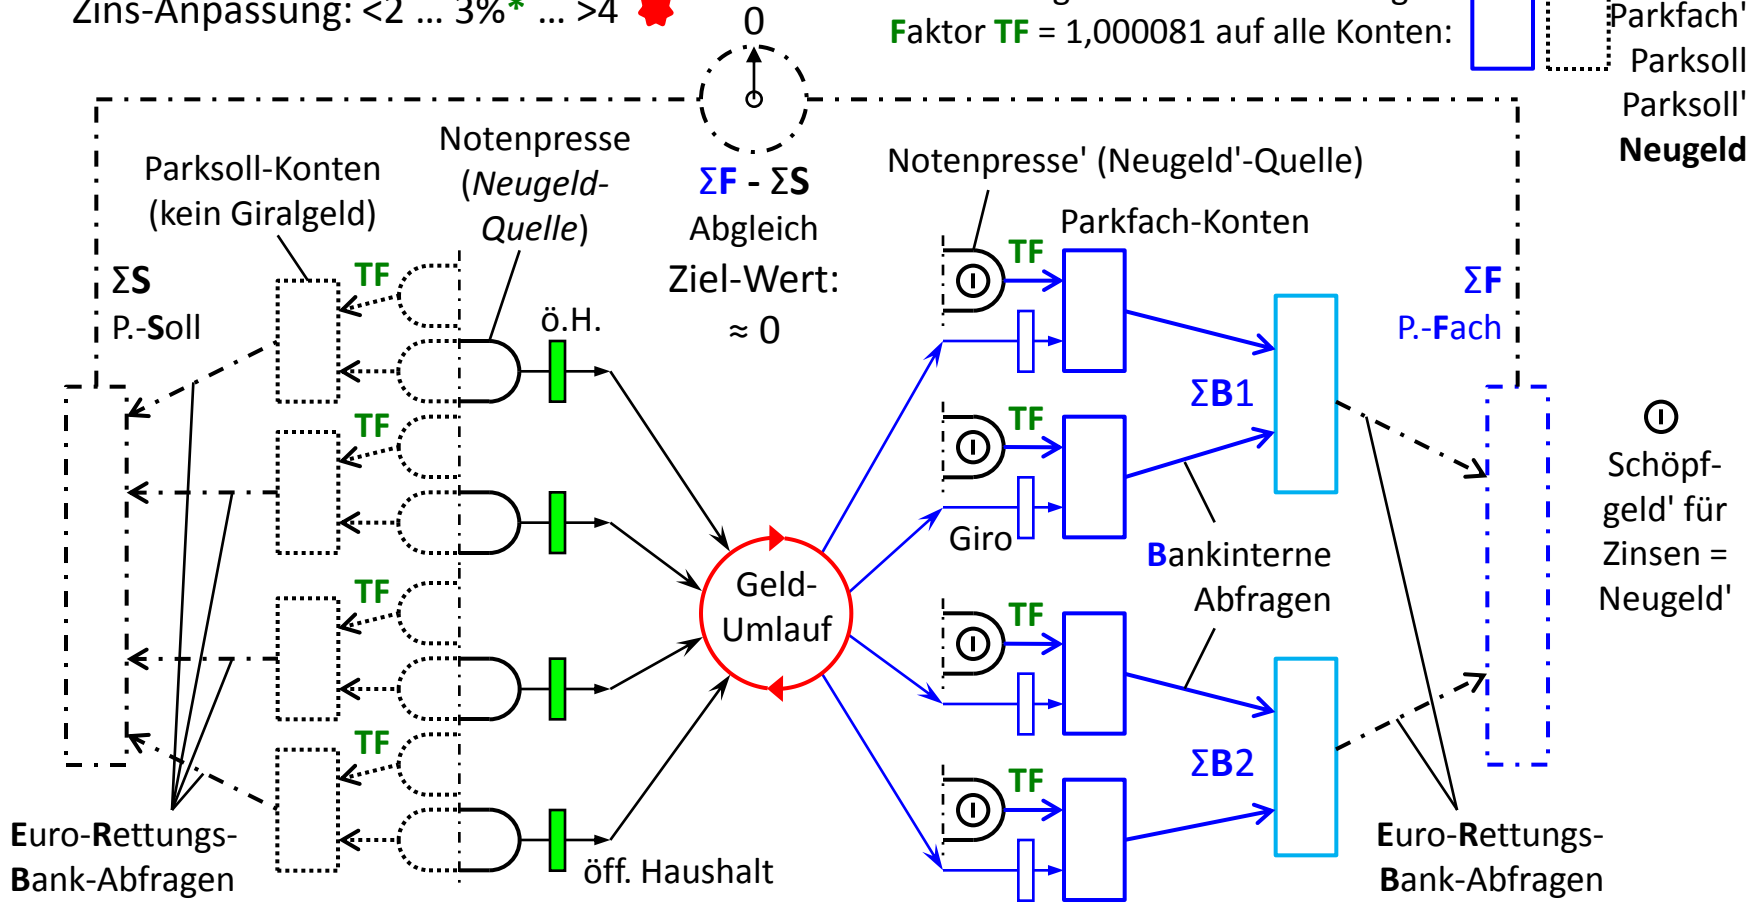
Zins-Anpassung: <2 ... 3%* ... >4

0

Faktor TF = 1,000081 auf alle Konten:

Parkfach'
Parksoll
Parksoll'
Neugeld

Notenpresse (Neugeld-Quelle)

Parksoll-Konten (kein Giralgeld)

ΣF - ΣS Abgleich Ziel-Wert: ≈ 0

Notenpresse' (Neugeld'-Quelle)

Parkfach-Konten

ΣS P.-Soll

TF

ö.H.

TF

ΣF P.-Fach

ΣB1

TF

TF

Giro

Bankinterne Abfragen

Schöpf-geld' für Zinsen = Neugeld'

Geld-Umlauf

TF

TF

TF

ΣB2

TF

Euro-Rettungs-Bank-Abfragen

öff. Haushalt

Euro-Rettungs-Bank-Abfragen